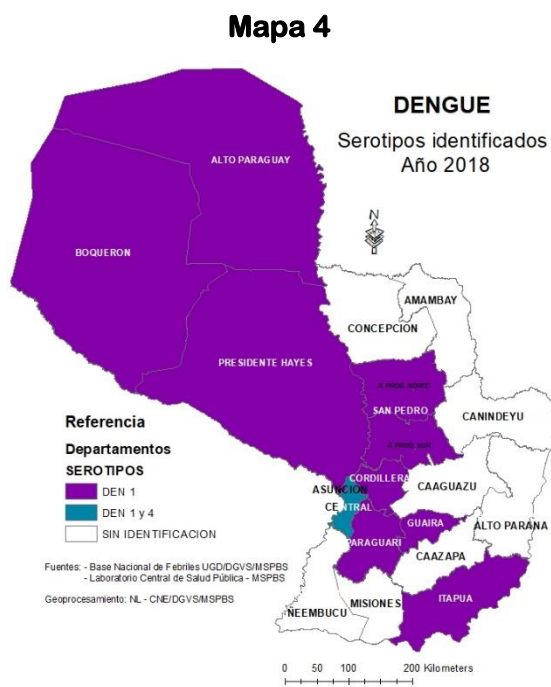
Mapa 4

DENGUE
Serotipos identificados
Año 2018

N

ALTO PARAGUAY

BOQUERON

AMAMBAY

CONCEPCION

PRESIDENTE HAYES

S. PEDRO NORTE

SAN PEDRO

CANINDEYU

S. PEDRO SUR

Referencia

Departamentos

SEROTIPOS

DEN 1

DEN 1 y 4

SIN IDENTIFICACION

ASUNCION

CORDILLERA

CENTRAL

CAAGUAZU

GUAIRA

ALTO PARANA

PARAGUARI

CAAZAPA

Fuentes: - Base Nacional de Febriles UGD/DGVS/MSPBS
- Laboratorio Central de Salud Pública - MSPBS

Geoprocesamiento: NL - CNE/DGVS/MSPBS

NEEMBUCU

MISIONES

ITAPUA

0 50 100 200 Kilometers